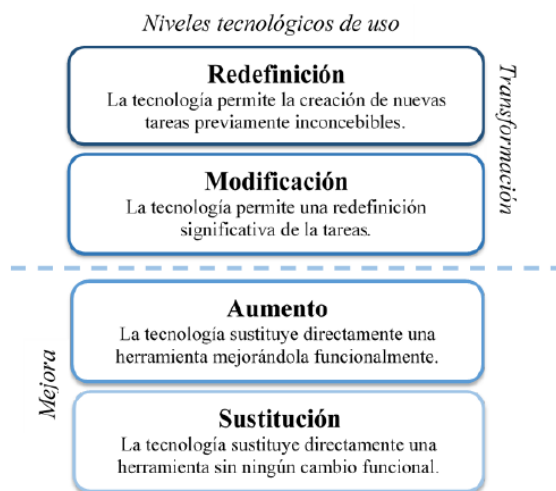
Niveles tecnológicos de uso

Redefinición
La tecnología permite la creación de nuevas tareas previamente inconcebibles.

Modificación
La tecnología permite una redefinición significativa de la tareas.

Transformación

Aumento
La tecnología sustituye directamente una herramienta mejorándola funcionalmente.

Sustitución
La tecnología sustituye directamente una herramienta sin ningún cambio funcional.

Mejora